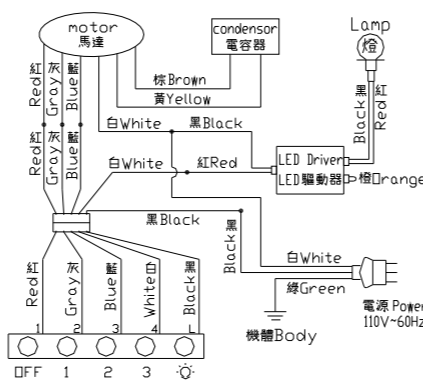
motor
馬達

condensor
電容器

Lamp
燈

棕Brown
黃Yellow

紅 Red
灰 Gray
藍 Blue

黑 Black
紅 Red

白White
黑Black

紅 Red
灰 Gray
藍 Blue

白White
紅Red

LED Driver
LED驅動器
橙Orange

黑Black

黑 Black

白White

綠Green

電源 Power
110V~60Hz

機體Body

紅 Red
灰 Gray
藍 Blue
白 White
黑 Black

1 2 3 4 L

OFF 1 2 3